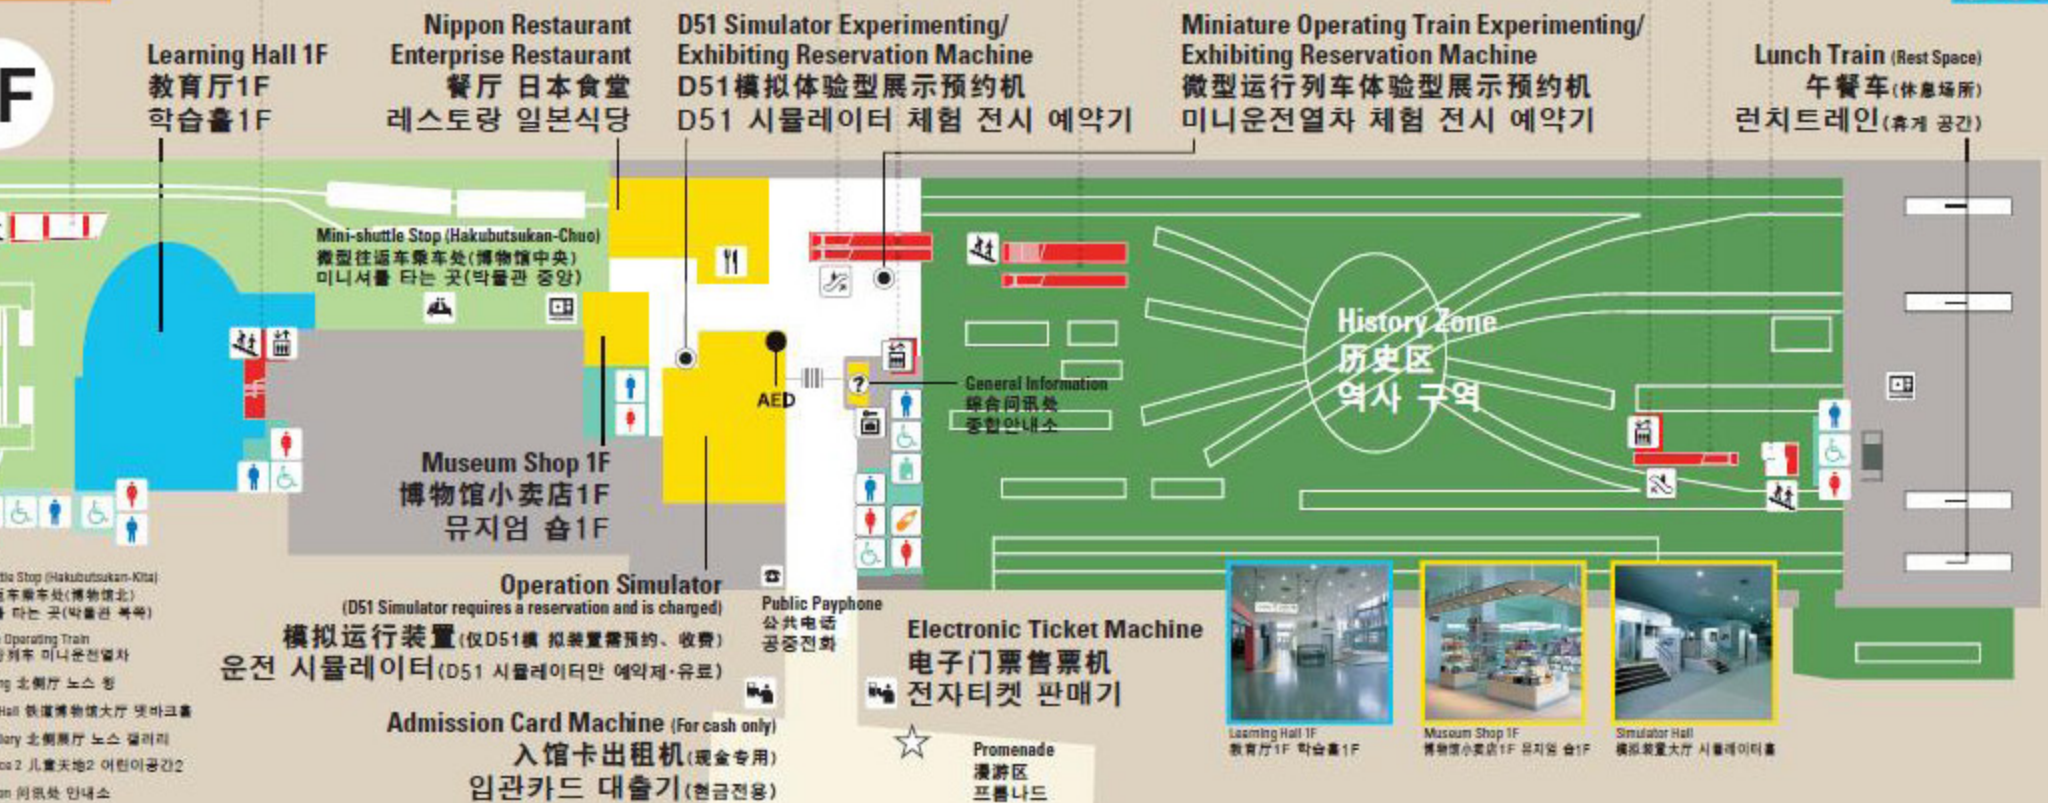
F

Learning Hall 1F
教育厅1F
학습홀1F

Nippon Restaurant
Enterprise Restaurant
餐厅 日本食堂
레스토랑 일본식당

D51 Simulator Experimenting/
Exhibiting Reservation Machine
D51模拟体验型展示预约机
D51 시뮬레이터 체험 전시 예약기

Miniature Operating Train Experimenting/
Exhibiting Reservation Machine
微型运行列车体验型展示预约机
미니운전열차 체험 전시 예약기

Lunch Train (Rest Space)
午餐车(休息场所)
런치트레인(휴게 공간)

Mini-shuttle Stop (Hakubutsukan-Chuo)
微型往返车乘车处(博物馆中央)
미니셔틀 타는 곳(박물관 중앙)

AED

General Information
综合问讯处
종합안내소

History Zone
历史区
역사 구역

Museum Shop 1F
博物馆小卖店1F
뮤지엄 숍1F

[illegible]tle Stop (Hakubutsukan-Kita)
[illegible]车乘车处(博物馆北)
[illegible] 타는 곳(박물관 북쪽)
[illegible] Operating Train
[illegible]열차 미니운전열차
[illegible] 北侧厅 노스 청
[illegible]Hall 铁道博物馆大厅 뎃바크홀
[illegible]ery 北侧展厅 노스 갤러리
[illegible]a2 儿童天地2 어린이공간2
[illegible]n 问讯处 안내소

Operation Simulator
(D51 Simulator requires a reservation and is charged)
模拟运行装置(仅D51模拟装置需预约、收费)
운전 시뮬레이터(D51 시뮬레이터만 예약제·유료)

Public Payphone
公共电话
공중전화

Electronic Ticket Machine
电子门票售票机
전자티켓 판매기

Admission Card Machine (For cash only)
入馆卡出租机(现金专用)
입관카드 대출기(현금전용)

Promenade
漫游区
프롬나드

Learning Hall 1F
教育厅1F 학습홀1F

Museum Shop 1F
博物馆小卖店1F 뮤지엄 숍1F

Simulator Hall
模拟装置大厅 시뮬레이터홀